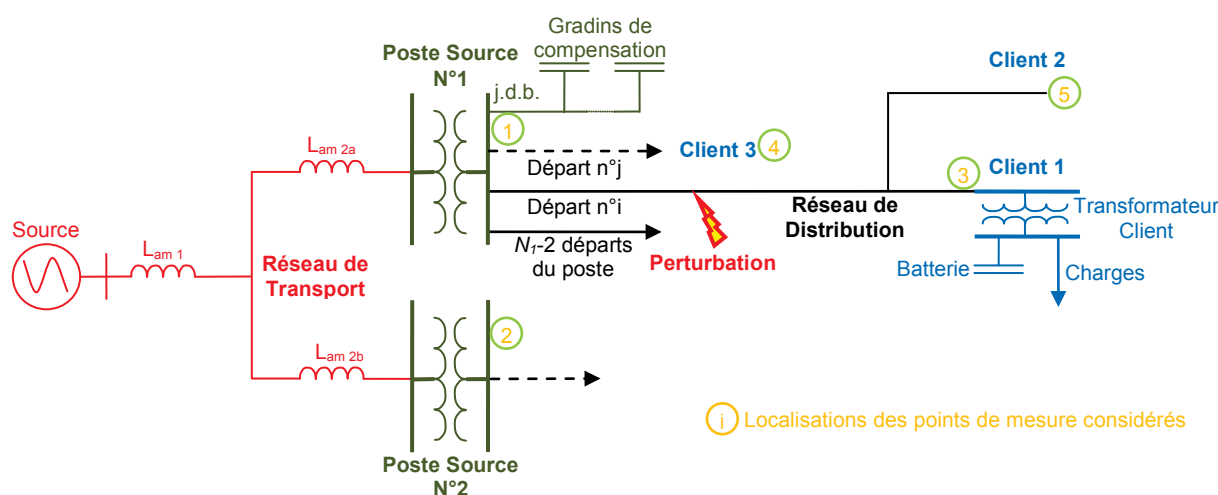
Gradins de compensation

Poste Source N°1

j.d.b.

Client 2

5

1

$L_{am\ 2a}$

Client 3

4

Départ n°j

3

Client 1

Départ n°i

Réseau de Distribution

Transformateur Client

Source

$L_{am\ 1}$

Réseau de Transport

$N_1$-2 départs du poste

Perturbation

Batterie

Charges

2

$L_{am\ 2b}$

i Localisations des points de mesure considérés

Poste Source N°2